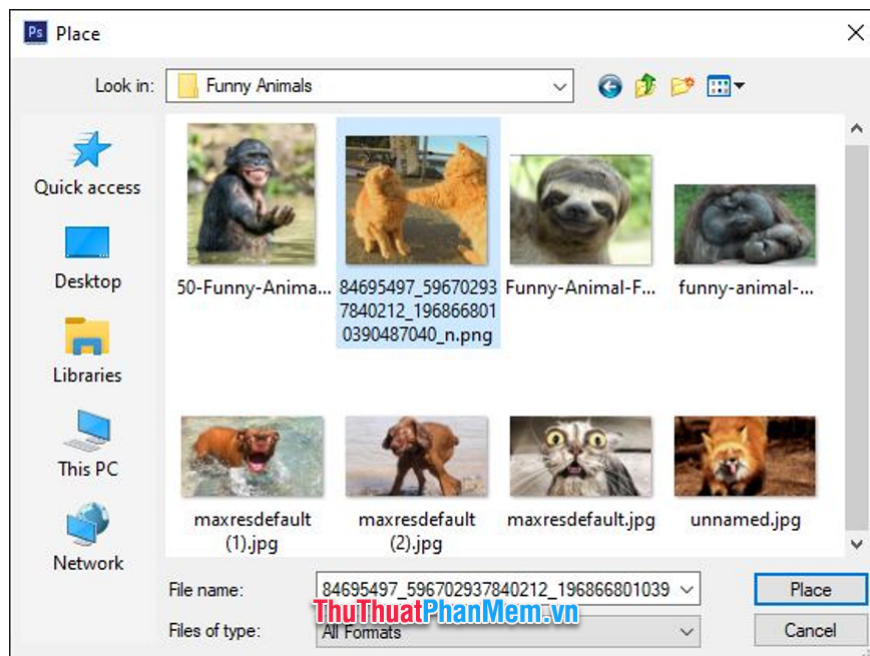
Ps Place

Look in: Funny Animals

Quick access

Desktop

Libraries

This PC

Network

50-Funny-Anima...

84695497_596702937840212_1968668010390487040_n.png

Funny-Animal-F...

funny-animal-...

maxresdefault (1).jpg

maxresdefault (2).jpg

maxresdefault.jpg

unnamed.jpg

File name: 84695497_596702937840212_196866801039

Files of type: All Formats

Place

Cancel

ThuThuatPhanMem.vn